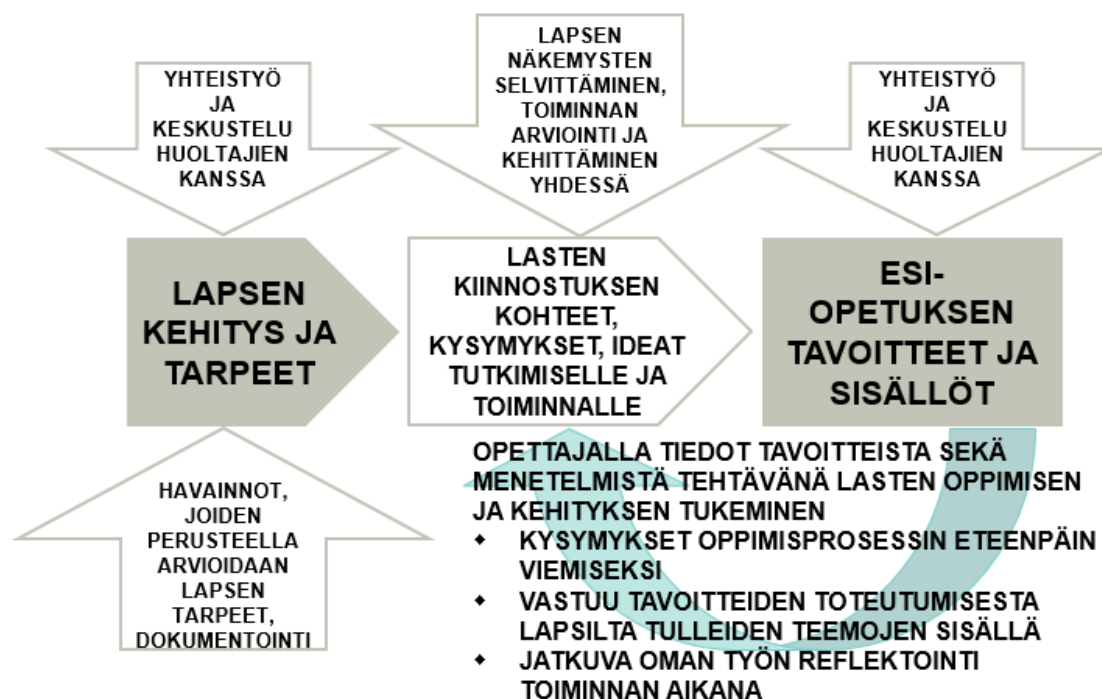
YHTEISTYÖ JA KESKUSTELU HUOLTAJIEN KANSSA

LAPSEN NÄKEMYSTEN SELVITTÄMINEN, TOIMINNAN ARVIOINTI JA KEHITTÄMINEN YHDESSÄ

YHTEISTYÖ JA KESKUSTELU HUOLTAJIEN KANSSA

LAPSEN KEHITYS JA TARPEET

LASTEN KIINNOSTUKSEN KOHTEET, KYSYMYKSET, IDEAT TUTKIMISELLE JA TOIMINNALLE

ESI-OPETUKSEN TAVOITTEET JA SISÄLLÖT

HAVAINNOT, JOIDEN PERUSTEELLA ARVIOIDAAN LAPSEN TARPEET, DOKUMENTOINTI

OPETTAJALLA TIEDOT TAVOITTEISTA SEKÄ MENETELMISTÄ TEHTÄVÄNÄ LASTEN OPPIMISEN JA KEHITYKSEN TUKEMINEN
- KYSYMYKSET OPPIMISPROSESSIN ETEENPÄIN VIEMISEKSI
- VASTUU TAVOITTEIDEN TOTEUTUMISESTA LAPSILTA TULLEIDEN TEEMOJEN SISÄLLÄ
- JATKUVA OMAN TYÖN REFLEKTOINTI TOIMINNAN AIKANA